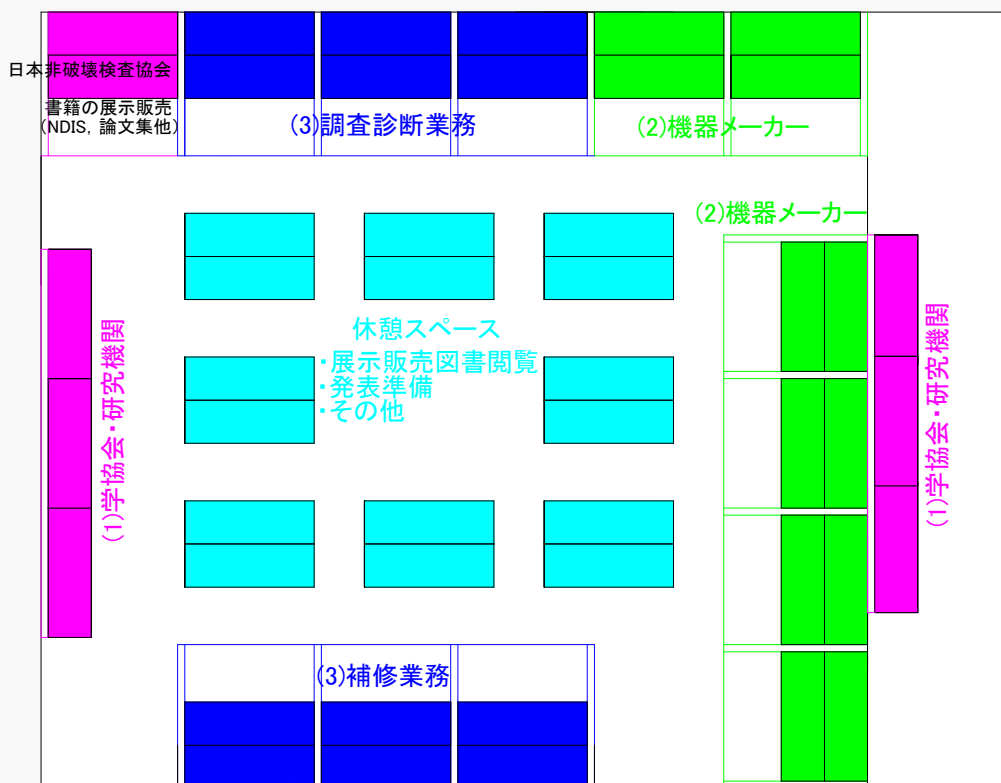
日本非破壊検査協会
書籍の展示販売
(NDIS, 論文集他)

(3)調査診断業務

(2)機器メーカー

(2)機器メーカー

(1)学協会・研究機関

休憩スペース
・展示販売図書閲覧
・発表準備
・その他

(1)学協会・研究機関

(3)補修業務